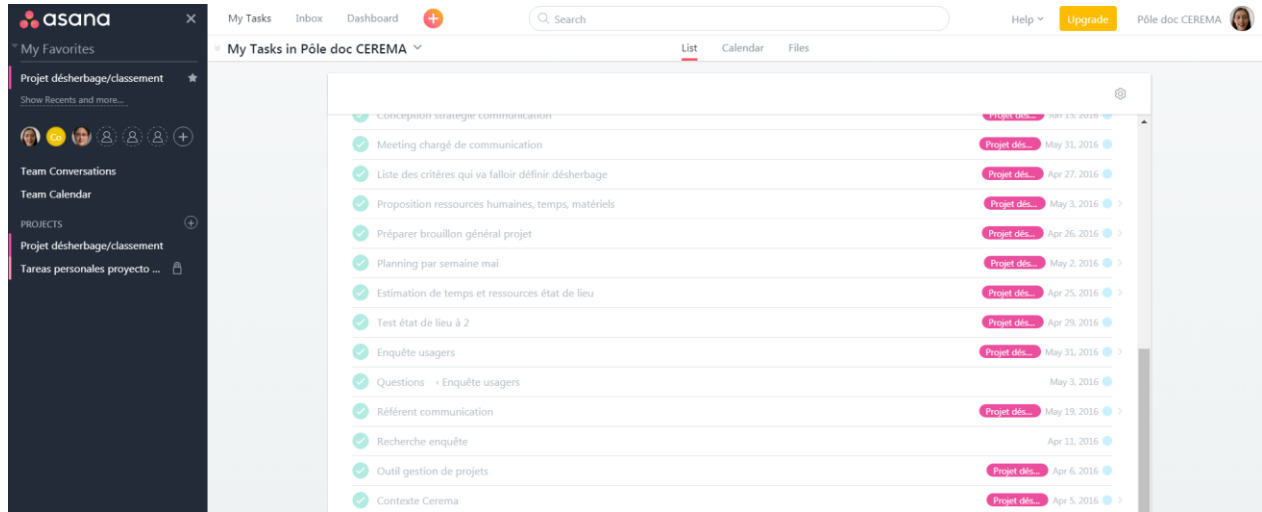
asana
My Favorites
Projet désherbage/classement
Show Recents and more...
Co
Team Conversations
Team Calendar
PROJECTS
Projet désherbage/classement
Tareas personales proyecto ...

My Tasks Inbox Dashboard
Search
Help Upgrade Pôle doc CEREMA

My Tasks in Pôle doc CEREMA
List Calendar Files

Conception stratégie communication Projet dés... Jun 15, 2016
Meeting chargé de communication Projet dés... May 31, 2016
Liste des critères qui va falloir définir désherbage Projet dés... Apr 27, 2016
Proposition ressources humaines, temps, matériels Projet dés... May 3, 2016
Préparer brouillon général projet Projet dés... Apr 26, 2016
Planning par semaine mai Projet dés... May 2, 2016
Estimation de temps et ressources état de lieu Projet dés... Apr 25, 2016
Test état de lieu à 2 Projet dés... Apr 29, 2016
Enquête usagers Projet dés... May 31, 2016
Questions ‹ Enquête usagers May 3, 2016
Référent communication Projet dés... May 19, 2016
Recherche enquête Apr 11, 2016
Outil gestion de projets Projet dés... Apr 6, 2016
Contexte Cerema Projet dés... Apr 5, 2016